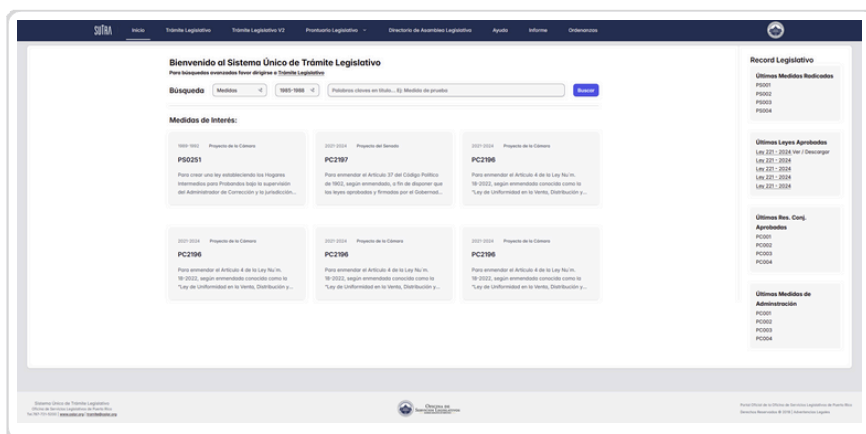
SUTRA Inicio Trámite Legislativo Trámite Legislativo V2 Prontuario Legislativo Directorio de Asambleas Legislativas Ayuda Informe Ordenanzas

Bienvenido al Sistema Único de Trámite Legislativo
Para búsquedas avanzadas favor dirigirse a Trámite Legislativo

Búsqueda Medidas 1985-1988 Palabras claves en título... Ej: Medida de prueba Buscar

Medidas de Interés:

1989-1992 Proyecto de la Cámara
PS0251
Para crear una ley estableciendo los Hogares Intermedios para Probandos bajo la supervisión del Administrador de Corrección y la jurisdicción...

2021-2024 Proyecto del Senado
PC2197
Para enmendar el Artículo 37 del Código Político de 1902, según enmendado, a fin de disponer que las leyes aprobadas y firmadas por el Gobernad...

2021-2024 Proyecto de la Cámara
PC2196
Para enmendar el Artículo 4 de la Ley Núm. 19-2022, según enmendado conocida como la "Ley de Uniformidad en la Venta, Distribución y...

2021-2024 Proyecto de la Cámara
PC2196
Para enmendar el Artículo 4 de la Ley Núm. 19-2022, según enmendado conocida como la "Ley de Uniformidad en la Venta, Distribución y...

2021-2024 Proyecto de la Cámara
PC2196
Para enmendar el Artículo 4 de la Ley Núm. 19-2022, según enmendado conocida como la "Ley de Uniformidad en la Venta, Distribución y...

2021-2024 Proyecto de la Cámara
PC2196
Para enmendar el Artículo 4 de la Ley Núm. 19-2022, según enmendado conocida como la "Ley de Uniformidad en la Venta, Distribución y...

Record Legislativo

Últimas Medidas Radicadas
PS001
PS002
PS003
PS004

Últimas Leyes Aprobadas
Ley 221 - 2024 Ver / Descargar
Ley 221 - 2024
Ley 221 - 2024
Ley 221 - 2024
Ley 221 - 2024

Últimas Res. Conj. Aprobadas
PC001
PC002
PC003
PC004

Últimas Medidas de Adminstración
PC001
PC002
PC003
PC004

Sistema Único de Trámite Legislativo
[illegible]

Oficina de Servicios Legislativos

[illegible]